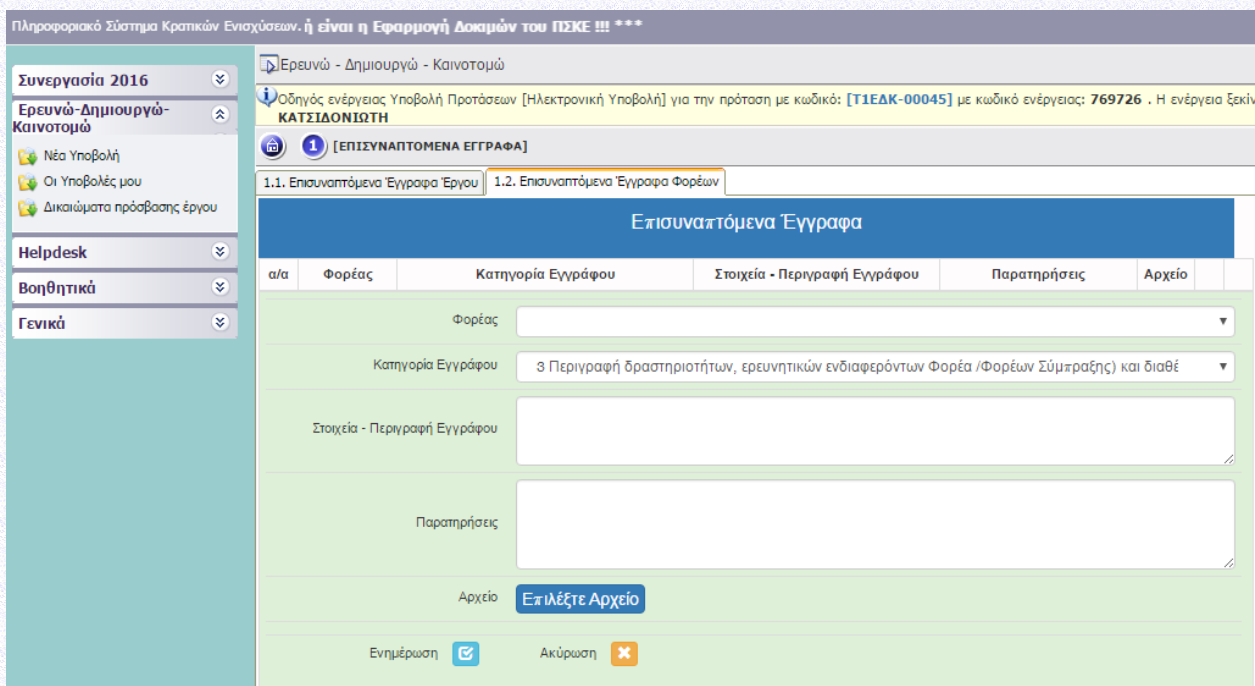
Πληροφοριακό Σύστημα Κρατικών Ενισχύσεων. ή είναι η Εφαρμογή Δοκιμών του ΠΣΚΕ !!! ***

Συνεργασία 2016

Ερευνώ-Δημιουργώ-Καινοτομώ

Νέα Υποβολή

Οι Υποβολές μου

Δικαιώματα πρόσβασης έργου

Helpdesk

Βοηθητικά

Γενικά

Ερευνώ - Δημιουργώ - Καινοτομώ

Οδηγός ενέργειας Υποβολή Προτάσεων [Ηλεκτρονική Υποβολή] για την πρόταση με κωδικό: [Τ1ΕΔΚ-00045] με κωδικό ενέργειας: 769726 . Η ενέργεια ξεκίν
ΚΑΤΣΙΔΟΝΙΩΤΗ

1 [ΕΠΙΣΥΝΑΠΤΟΜΕΝΑ ΕΓΓΡΑΦΑ]

1.1. Επισυναπτόμενα Έγγραφα Έργου | 1.2. Επισυναπτόμενα Έγγραφα Φορέων

Επισυναπτόμενα Έγγραφα

| α/α | Φορέας | Κατηγορία Εγγράφου | Στοιχεία - Περιγραφή Εγγράφου | Παρατηρήσεις | Αρχείο |
|---|---|---|---|---|---|

Φορέας

Κατηγορία Εγγράφου 3 Περιγραφή δραστηριοτήτων, ερευνητικών ενδιαφερόντων Φορέα /Φορέων Σύμπραξης) και διαθέ

Στοιχεία - Περιγραφή Εγγράφου

Παρατηρήσεις

Αρχείο Επιλέξτε Αρχείο

Ενημέρωση Ακύρωση